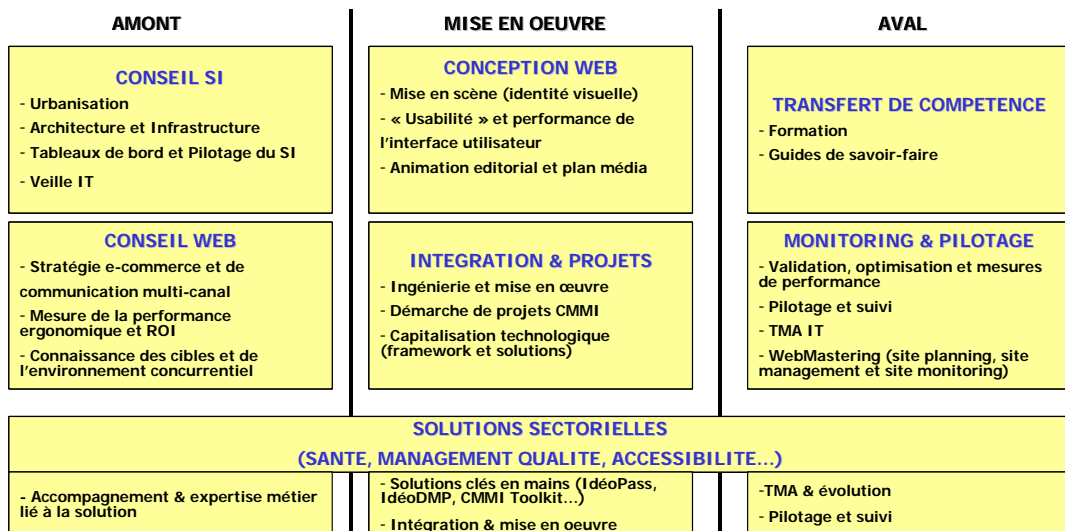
AMONT

CONSEIL SI
- Urbanisation
- Architecture et Infrastructure
- Tableaux de bord et Pilotage du SI
- Veille IT

CONSEIL WEB
- Stratégie e-commerce et de communication multi-canal
- Mesure de la performance ergonomique et ROI
- Connaissance des cibles et de l'environnement concurrentiel

MISE EN OEUVRE

CONCEPTION WEB
- Mise en scène (identité visuelle)
- « Usabilité » et performance de l'interface utilisateur
- Animation editorial et plan média

INTEGRATION & PROJETS
- Ingénierie et mise en œuvre
- Démarche de projets CMMI
- Capitalisation technologique (framework et solutions)

AVAL

TRANSFERT DE COMPETENCE
- Formation
- Guides de savoir-faire

MONITORING & PILOTAGE
- Validation, optimisation et mesures de performance
- Pilotage et suivi
- TMA IT
- WebMastering (site planning, site management et site monitoring)

SOLUTIONS SECTORIELLES
(SANTE, MANAGEMENT QUALITE, ACCESSIBILITE…)

- Accompagnement & expertise métier lié à la solution

- Solutions clés en mains (IdéoPass, IdéoDMP, CMMI Toolkit…)
- Intégration & mise en oeuvre

-TMA & évolution
- Pilotage et suivi